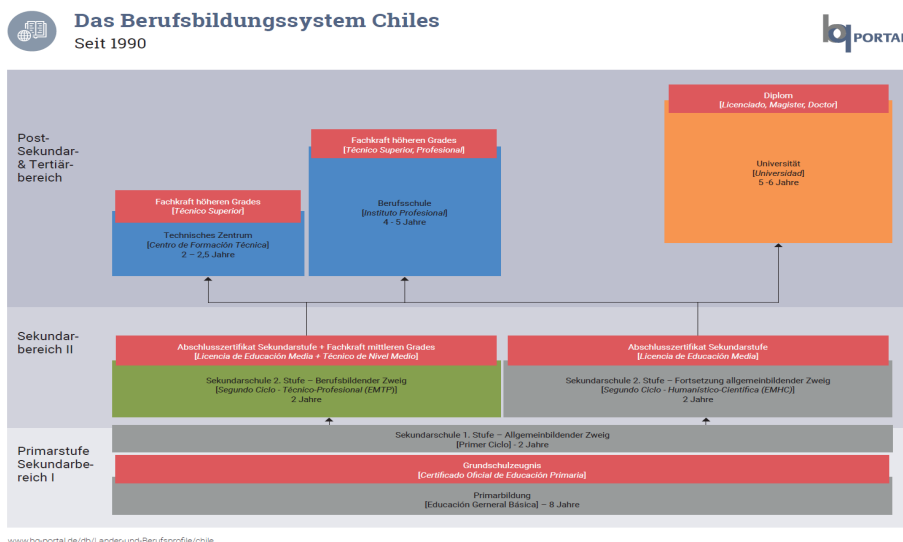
Das Berufsbildungssystem Chiles
Seit 1990

bq PORTAL

Post-Sekundar- & Tertiärbereich

Diplom
[Licenciado, Magister, Doctor]

Fachkraft höheren Grades
[Técnico Superior, Profesional]

Universität
[Universidad]
5 -6 Jahre

Fachkraft höheren Grades
[Técnico Superior]

Berufsschule
[Instituto Profesional]
4 - 5 Jahre

Technisches Zentrum
[Centro de Formación Técnica]
2 – 2,5 Jahre

Sekundarbereich II

Abschlusszertifikat Sekundarstufe + Fachkraft mittleren Grades
[Licencia de Educación Media + Técnico de Nivel Medio]

Abschlusszertifikat Sekundarstufe
[Licencia de Educación Media]

Sekundarschule 2. Stufe – Berufsbildender Zweig
[Segundo Ciclo - Técnico-Profesional (EMTP)]
2 Jahre

Sekundarschule 2. Stufe – Fortsetzung allgemeinbildender Zweig
[Segundo Ciclo - Humanístico-Científica (EMHC)]
2 Jahre

Primarstufe Sekundarbereich I

Sekundarschule 1. Stufe – Allgemeinbildender Zweig
[Primer Ciclo] - 2 Jahre

Grundschulzeugnis
[Certificado Oficial de Educación Primaria]

Primarbildung
[Educación General Básica] – 8 Jahre

www.bq-portal.de/db/Laender-und-Berufsprofile/chile